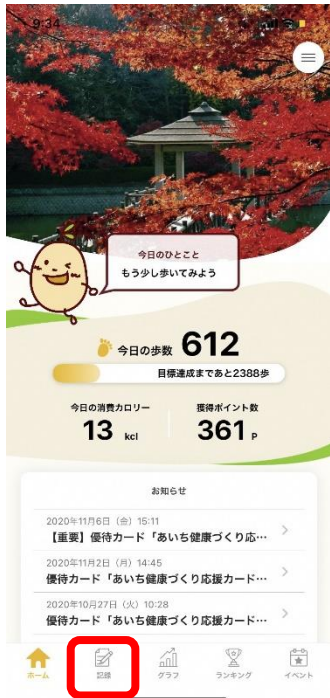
9:34

今日のひとこと
もう少し歩いてみよう

今日の歩数 612

目標達成まであと2388歩

今日の消費カロリー
13 kcl

獲得ポイント数
361 P

お知らせ

2020年11月6日（金）15:11
【重要】優待カード「あいち健康づくり応…

2020年11月2日（月）14:45
優待カード「あいち健康づくり応援カード…

2020年10月27日（火）10:28
優待カード「あいち健康づくり応援カード…

ホーム
記録
グラフ
ランキング
イベント